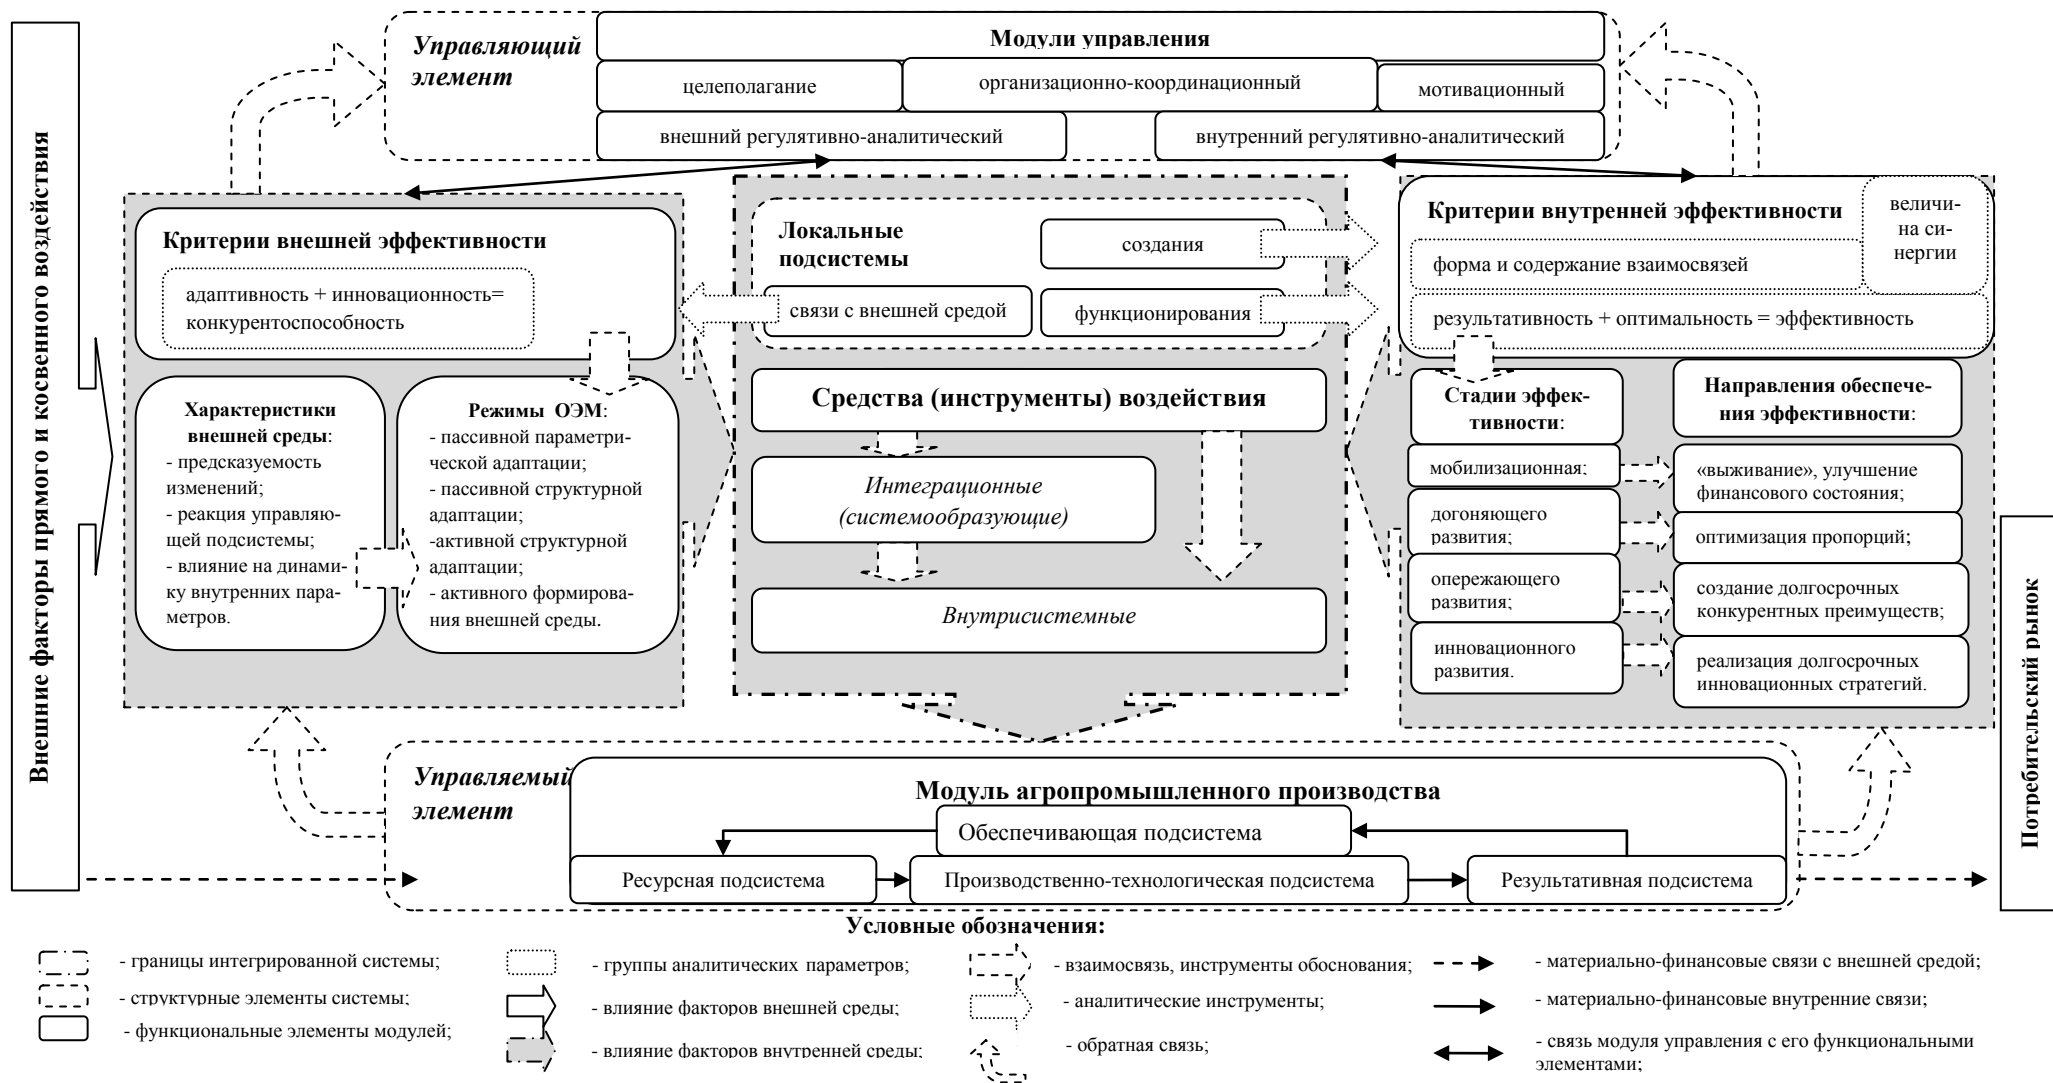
Внешние факторы прямого и косвенного воздействия

Управляющий элемент

Модули управления

целеполагание

организационно-координационный

мотивационный

внешний регулятивно-аналитический

внутренний регулятивно-аналитический

Критерии внешней эффективности

адаптивность + инновационность= конкурентоспособность

Характеристики внешней среды:
- предсказуемость изменений;
- реакция управляющей подсистемы;
- влияние на динамику внутренних параметров.

Режимы ОЭМ:
- пассивной параметрической адаптации;
- пассивной структурной адаптации;
-активной структурной адаптации;
- активного формирования внешней среды.

Локальные подсистемы

создания

связи с внешней средой

функционирования

Средства (инструменты) воздействия

Интеграционные (системообразующие)

Внутрисистемные

Критерии внутренней эффективности

величина синергии

форма и содержание взаимосвязей

результативность + оптимальность = эффективность

Стадии эффективности:

мобилизационная;

догоняющего развития;

опережающего развития;

инновационного развития.

Направления обеспечения эффективности:

«выживание», улучшение финансового состояния;

оптимизация пропорций;

создание долгосрочных конкурентных преимуществ;

реализация долгосрочных инновационных стратегий.

Управляемый элемент

Модуль агропромышленного производства

Обеспечивающая подсистема

Ресурсная подсистема

Производственно-технологическая подсистема

Результативная подсистема

Потребительский рынок

Условные обозначения:

- границы интегрированной системы;

- структурные элементы системы;

- функциональные элементы модулей;

- группы аналитических параметров;

- влияние факторов внешней среды;

- влияние факторов внутренней среды;

- взаимосвязь, инструменты обоснования;

- аналитические инструменты;

- обратная связь;

- материально-финансовые связи с внешней средой;

- материально-финансовые внутренние связи;

- связь модуля управления с его функциональными элементами;